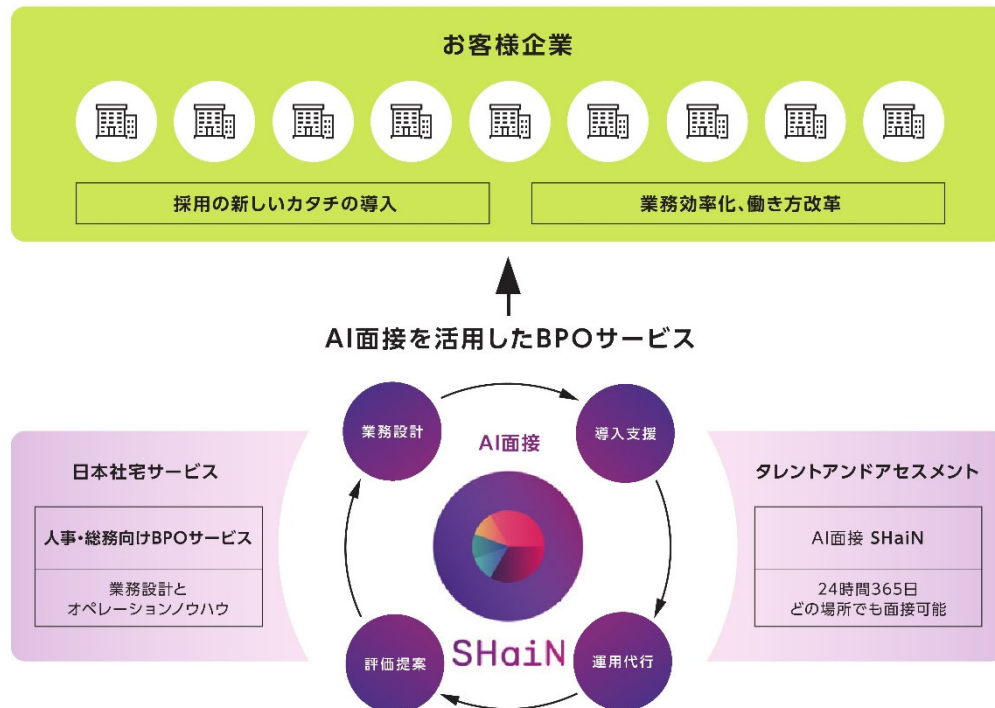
お客様企業

採用の新しいカタチの導入

業務効率化、働き方改革

AI面接を活用したBPOサービス

日本社宅サービス

人事・総務向けBPOサービス

業務設計とオペレーションノウハウ

業務設計

AI面接

導入支援

SHaiN

評価提案

運用代行

タレントアンドアセスメント

AI面接 SHaiN

24時間365日
どの場所でも面接可能